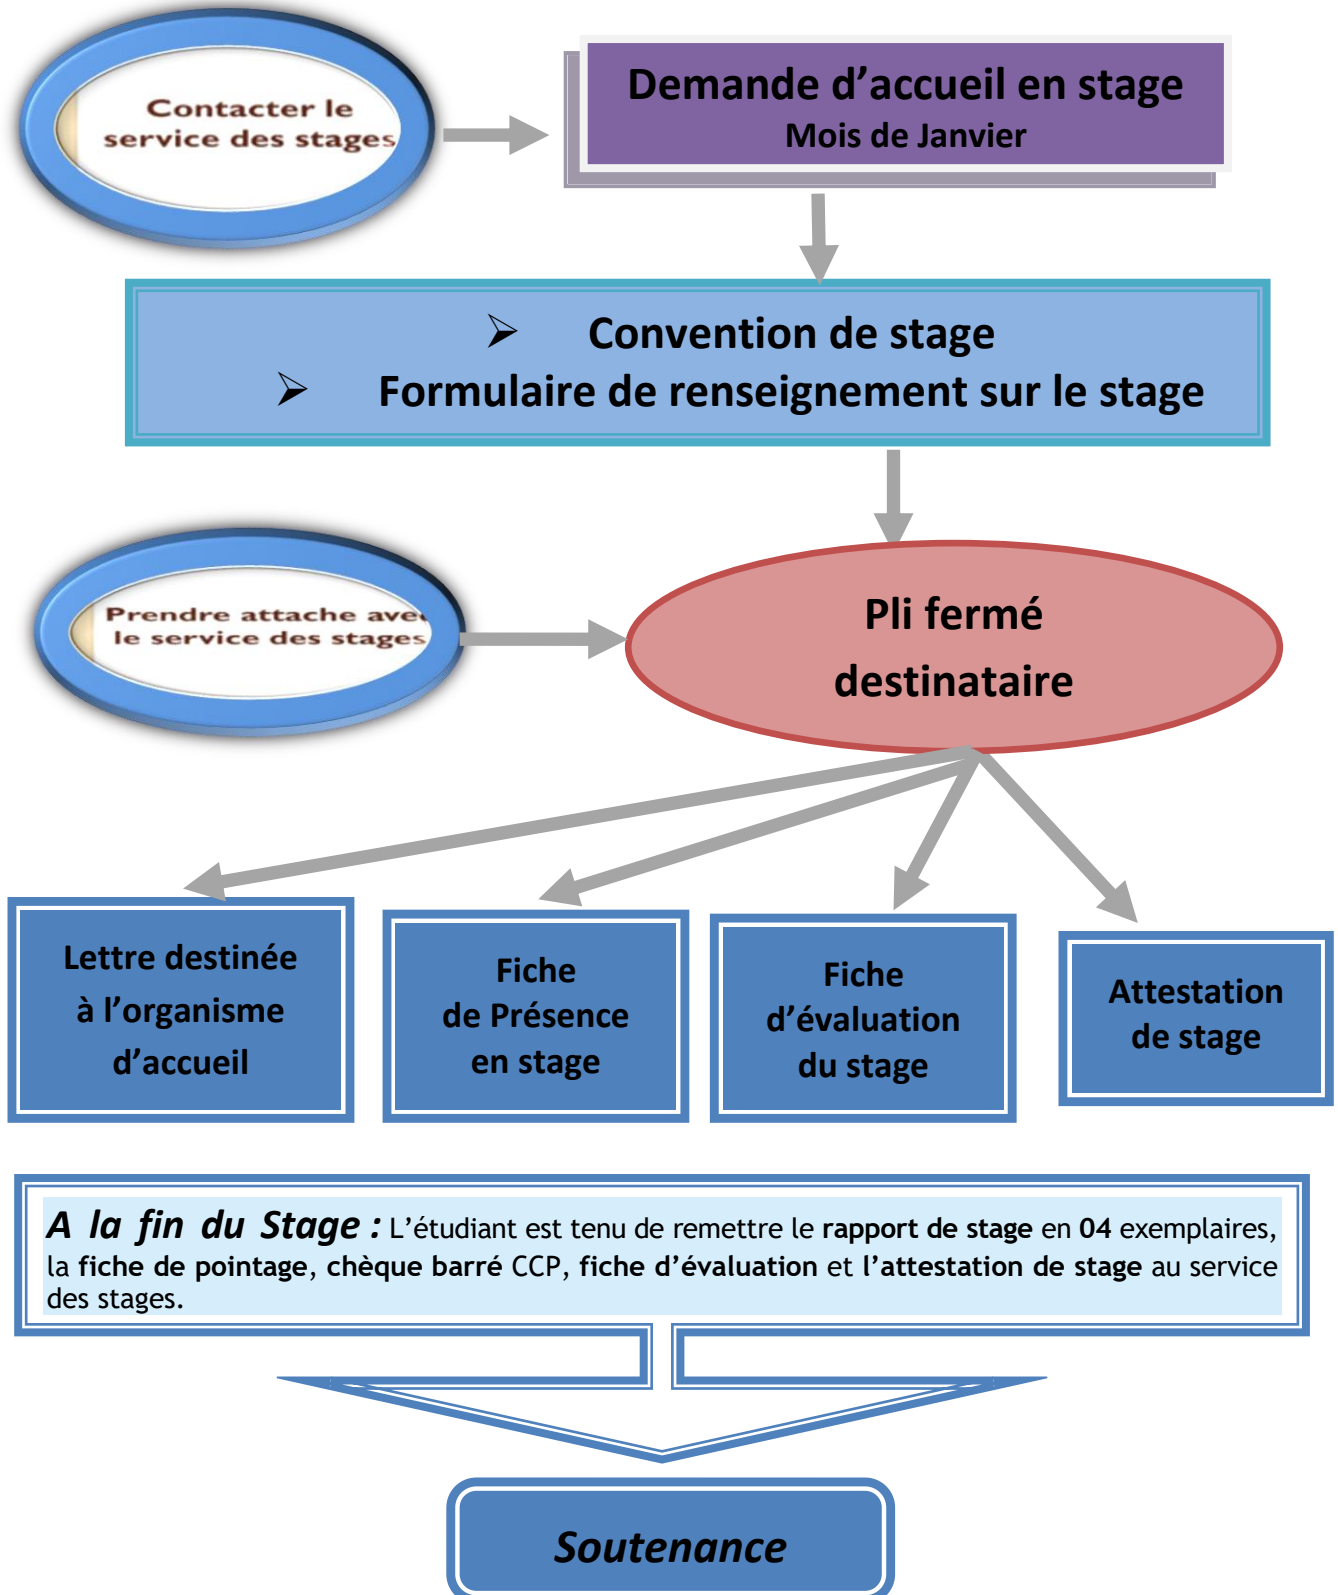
Contacter le service des stages

Demande d’accueil en stage
Mois de Janvier

➢ Convention de stage
➢ Formulaire de renseignement sur le stage

Prendre attache avec le service des stages

Pli fermé destinataire

Lettre destinée à l’organisme d’accueil

Fiche de Présence en stage

Fiche d’évaluation du stage

Attestation de stage

A la fin du Stage : L’étudiant est tenu de remettre le rapport de stage en 04 exemplaires, la fiche de pointage, chèque barré CCP, fiche d’évaluation et l’attestation de stage au service des stages.

Soutenance